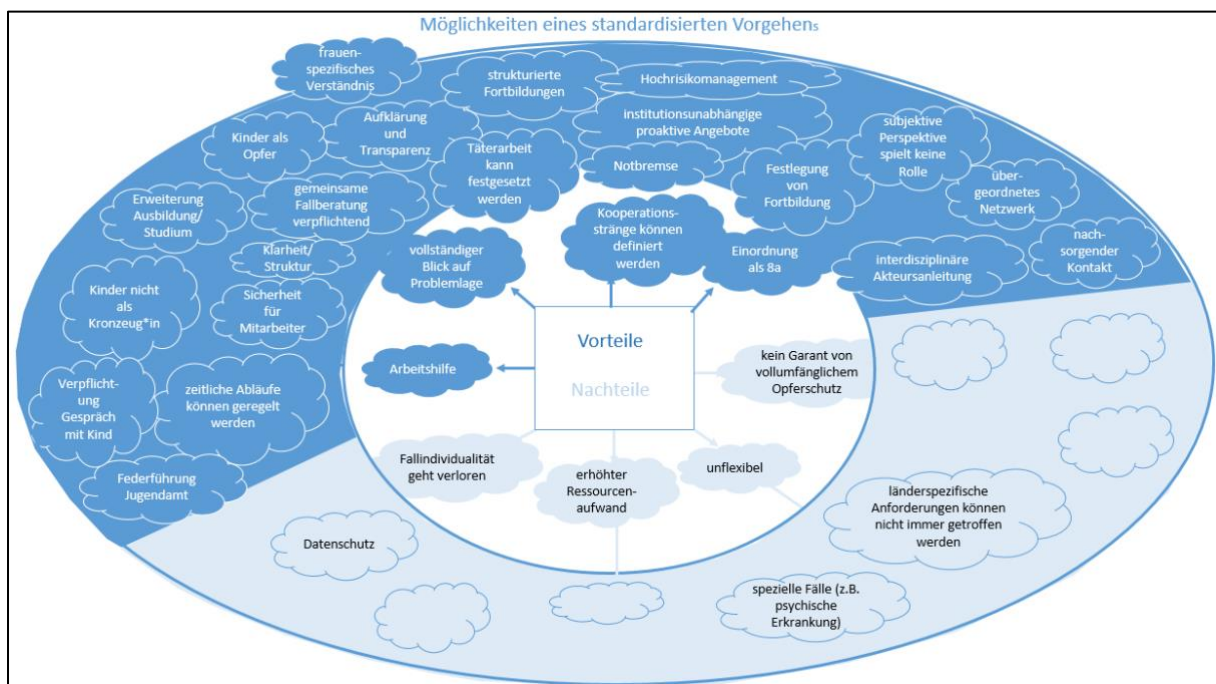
Möglichkeiten eines standardisierten Vorgehens

frauenspezifisches Verständnis

strukturierte Fortbildungen

Hochrisikomanagement

institutionsunabhängige proaktive Angebote

Kinder als Opfer

Aufklärung und Transparenz

Täterarbeit kann festgesetzt werden

Notbremse

subjektive Perspektive spielt keine Rolle

Festlegung von Fortbildung

übergeordnetes Netzwerk

Erweiterung Ausbildung/ Studium

gemeinsame Fallberatung verpflichtend

Kooperationsstränge können definiert werden

nachsorgender Kontakt

Klarheit/ Struktur

vollständiger Blick auf Problemlage

Einordnung als 8a

interdisziplinäre Akteursanleitung

Kinder nicht als Kronzeug*in

Sicherheit für Mitarbeiter

Vorteile

Arbeitshilfe

Nachteile

kein Garant von vollumfänglichem Opferschutz

Verpflichtung Gespräch mit Kind

zeitliche Abläufe können geregelt werden

Fallindividualität geht verloren

unflexibel

erhöhter Ressourcenaufwand

Federführung Jugendamt

länderspezifische Anforderungen können nicht immer getroffen werden

Datenschutz

spezielle Fälle (z.B. psychische Erkrankung)